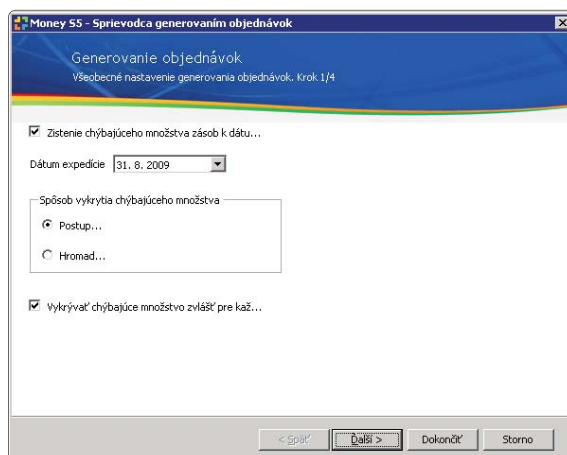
Money S5 - Sprievodca generovaním objednávok

Generovanie objednávok
Všeobecné nastavenie generovania objednávok. Krok 1/4

Zistenie chýbajúceho množstva zásob k dátu...

Dátum expedície 31. 8. 2009

Spôsob vykrytia chýbajúceho množstva

Postup...

Hromad...

Vykrývať chýbajúce množstvo zvlášť pre kaž...

< Späť
Ďalší >
Dokončiť
Storno